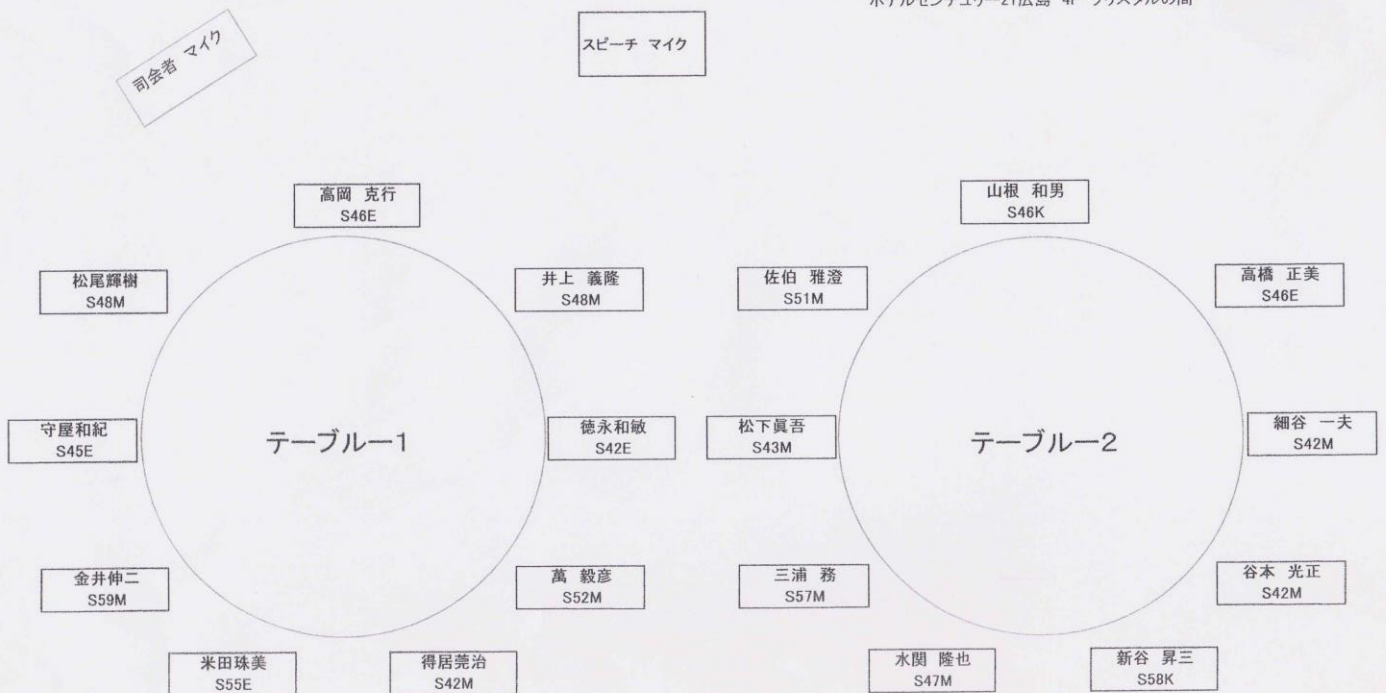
ホテルセンチュリー21広島 4F クリスタルの間

司会者 マイク

スピーチ マイク

高岡 克行
S46E

松尾輝樹
S48M

井上 義隆
S48M

守屋和紀
S45E

テーブルー1

徳永和敏
S42E

金井伸二
S59M

萬 毅彦
S52M

米田珠美
S55E

得居莞治
S42M

山根 和男
S46K

佐伯 雅澄
S51M

高橋 正美
S46E

松下眞吾
S43M

テーブルー2

細谷 一夫
S42M

三浦 務
S57M

谷本 光正
S42M

水関 隆也
S47M

新谷 昇三
S58K